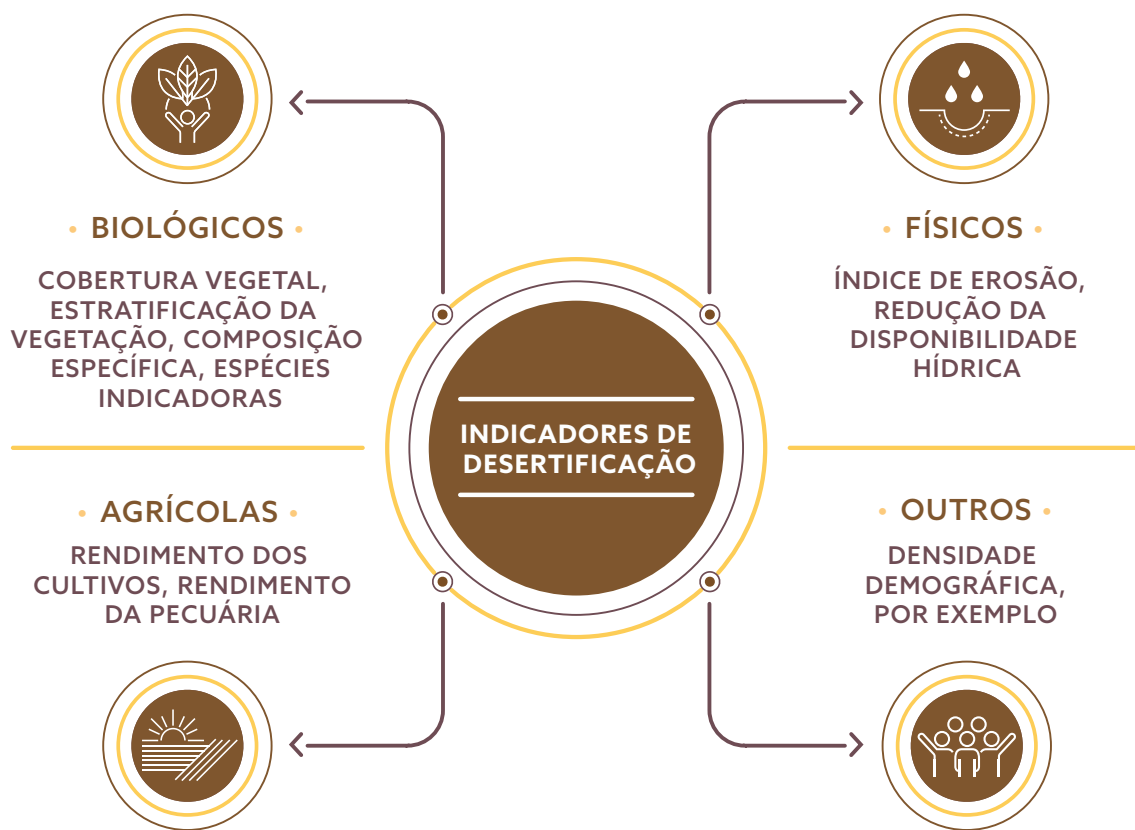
• BIOLÓGICOS •

COBERTURA VEGETAL, ESTRATIFICAÇÃO DA VEGETAÇÃO, COMPOSIÇÃO ESPECÍFICA, ESPÉCIES INDICADORAS

• FÍSICOS •

ÍNDICE DE EROSÃO, REDUÇÃO DA DISPONIBILIDADE HÍDRICA

INDICADORES DE DESERTIFICAÇÃO

• AGRÍCOLAS •

RENDIMENTO DOS CULTIVOS, RENDIMENTO DA PECUÁRIA

• OUTROS •

DENSIDADE DEMOGRÁFICA, POR EXEMPLO